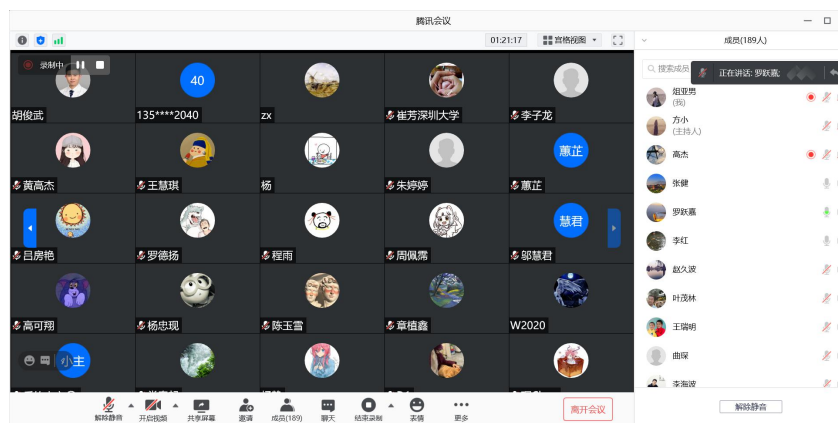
腾讯会议

01:21:17 宫格视图

成员(189人)

录制中

40

胡俊武 135****2040 zx 崔芳深圳大学 李子龙

蕙芷

黄高杰 王慧琪 杨 朱婷婷 蕙芷

慧君

吕房艳 罗德扬 程雨 周佩霈 邬慧君

高可翔 杨忠现 陈玉雪 章植鑫 W2020

小主

搜索成员

正在讲话: 罗跃嘉;

组亚男 (我)
方小 (主持人)
高杰
张健
罗跃嘉
李红
赵久波
叶茂林
王瑞明
曲琛
李海波

解除静音

解除静音 开启视频 共享屏幕 邀请 成员(189) 聊天 结束录制 表情 更多

离开会议